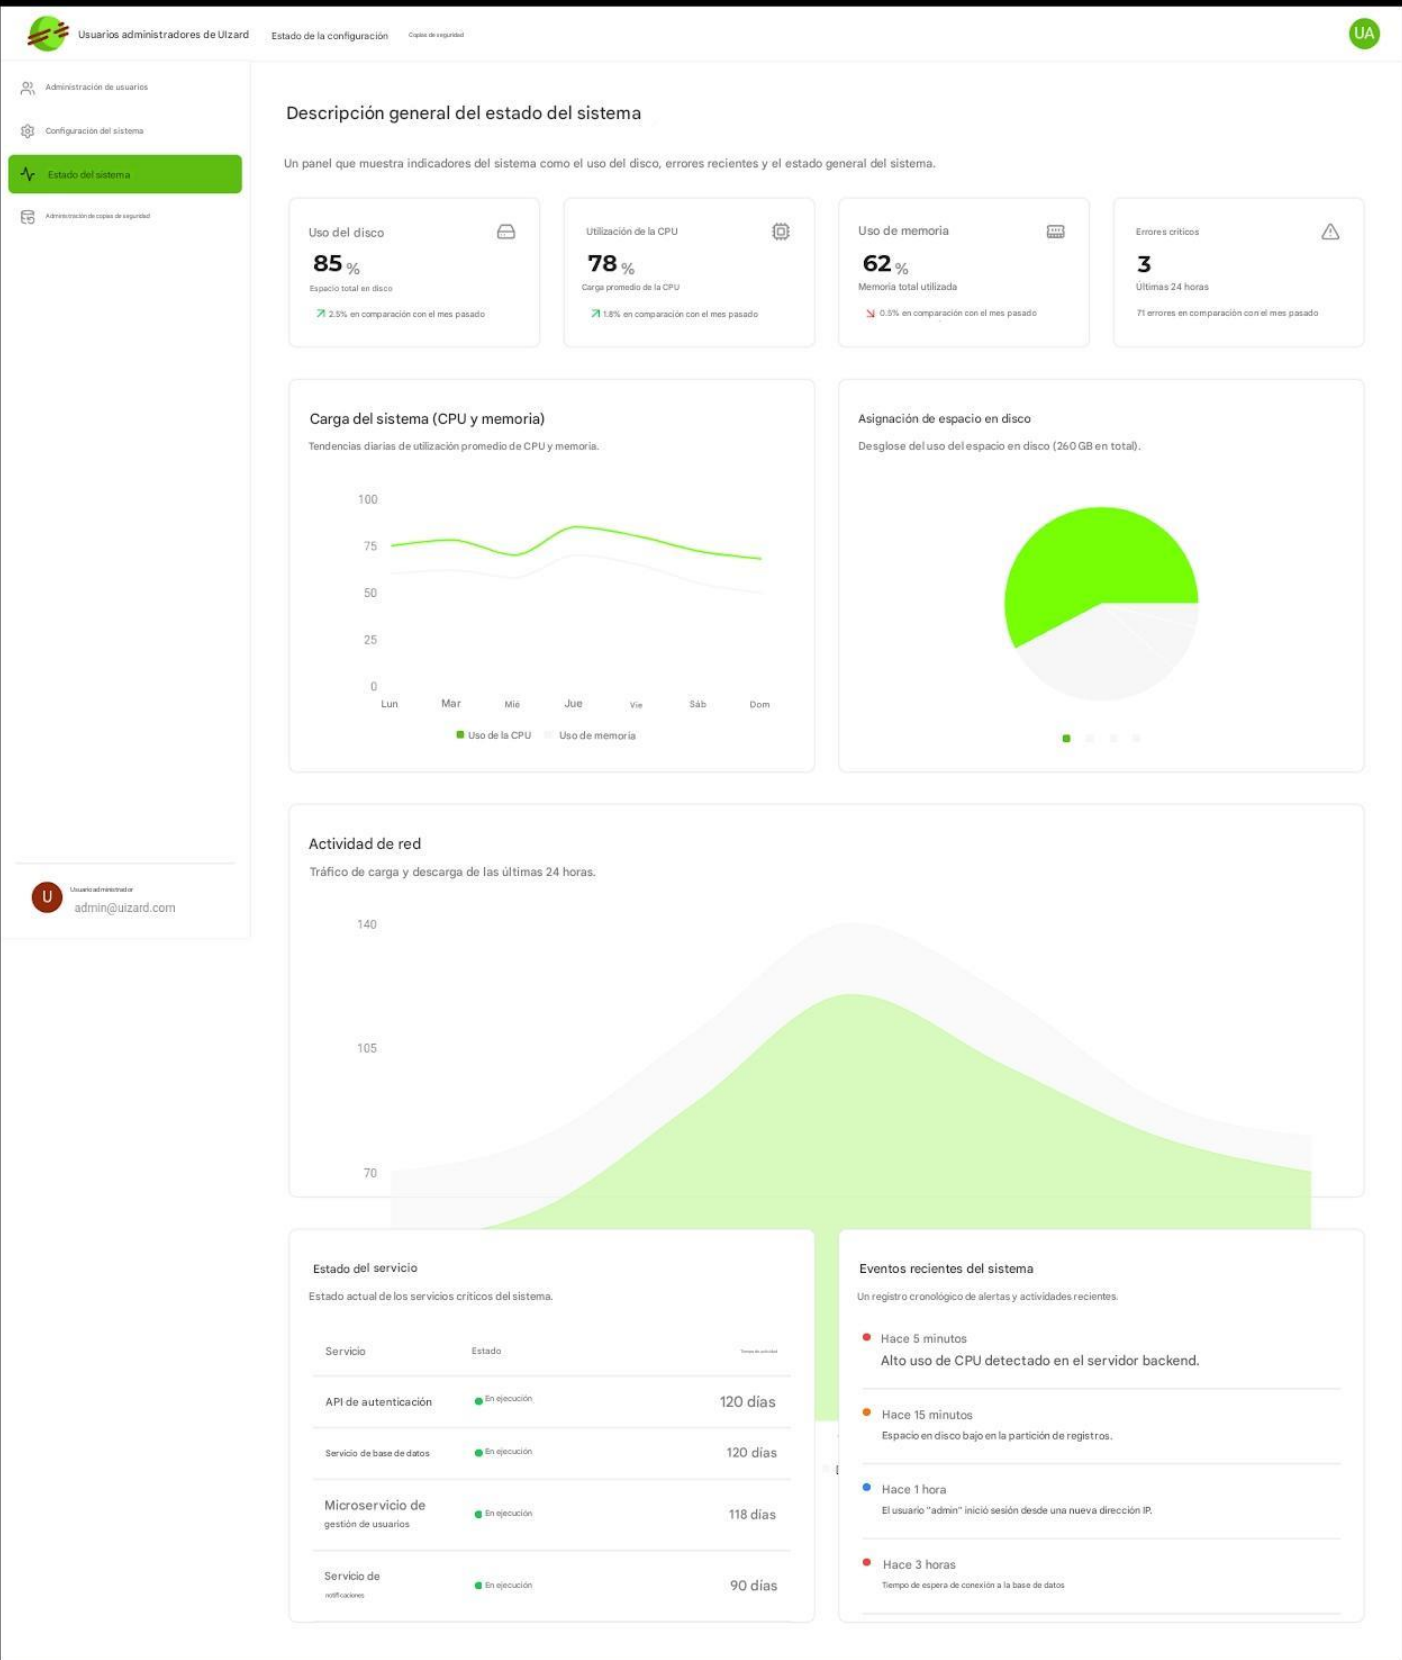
Usuarios administradores de Uizard
Estado de la configuración
Copias de seguridad
UA

Administración de usuarios
Configuración del sistema
Estado del sistema
Administración de copias de seguridad

Usuario administrador
admin@uizard.com
U

Descripción general del estado del sistema

Un panel que muestra indicadores del sistema como el uso del disco, errores recientes y el estado general del sistema.

Uso del disco
85 %
Espacio total en disco
2.5% en comparación con el mes pasado

Utilización de la CPU
78 %
Carga promedio de la CPU
1.8% en comparación con el mes pasado

Uso de memoria
62 %
Memoria total utilizada
0.5% en comparación con el mes pasado

Errores críticos
3
Últimas 24 horas
71 errores en comparación con el mes pasado

Carga del sistema (CPU y memoria)
Tendencias diarias de utilización promedio de CPU y memoria.
100
75
50
25
0
Lun Mar Mié Jue Vie Sáb Dom
Uso de la CPU Uso de memoria

Asignación de espacio en disco
Desglose del uso del espacio en disco (260 GB en total).

Actividad de red
Tráfico de carga y descarga de las últimas 24 horas.
140
105
70

Estado del servicio
Estado actual de los servicios críticos del sistema.

| Servicio | Estado | Tiempo de actividad |
|---|---|---|
| API de autenticación | En ejecución | 120 días |
| Servicio de base de datos | En ejecución | 120 días |
| Microservicio de gestión de usuarios | En ejecución | 118 días |
| Servicio de notificaciones | En ejecución | 90 días |

Eventos recientes del sistema
Un registro cronológico de alertas y actividades recientes.

Hace 5 minutos
Alto uso de CPU detectado en el servidor backend.

Hace 15 minutos
Espacio en disco bajo en la partición de registros.

Hace 1 hora
El usuario "admin" inició sesión desde una nueva dirección IP.

Hace 3 horas
Tiempo de espera de conexión a la base de datos